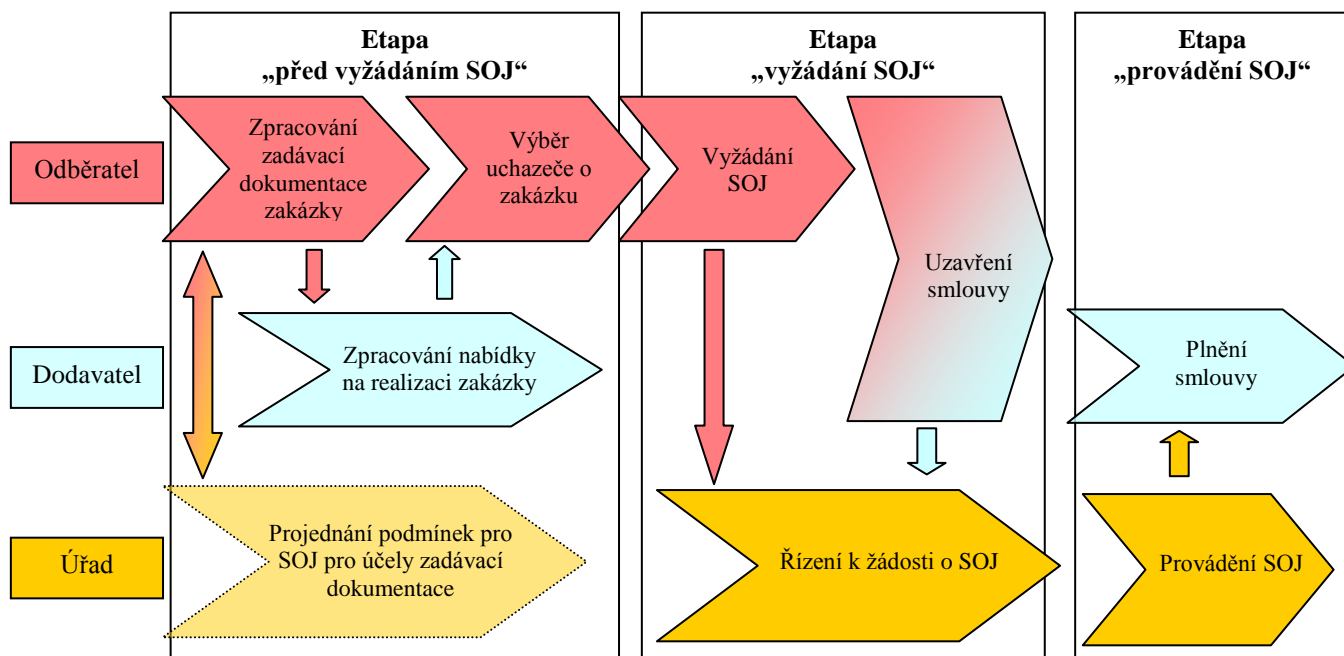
Etapa
„před vyžádáním SOJ“

Etapa
„vyžádání SOJ“

Etapa
„provádění SOJ“

Odběratel

Dodavatel

Úřad

Zpracování zadávací dokumentace zakázky

Výběr uchazeče o zakázku

Vyžádání SOJ

Uzavření smlouvy

Zpracování nabídky na realizaci zakázky

Plnění smlouvy

Projednání podmínek pro SOJ pro účely zadávací dokumentace

Řízení k žádosti o SOJ

Provádění SOJ